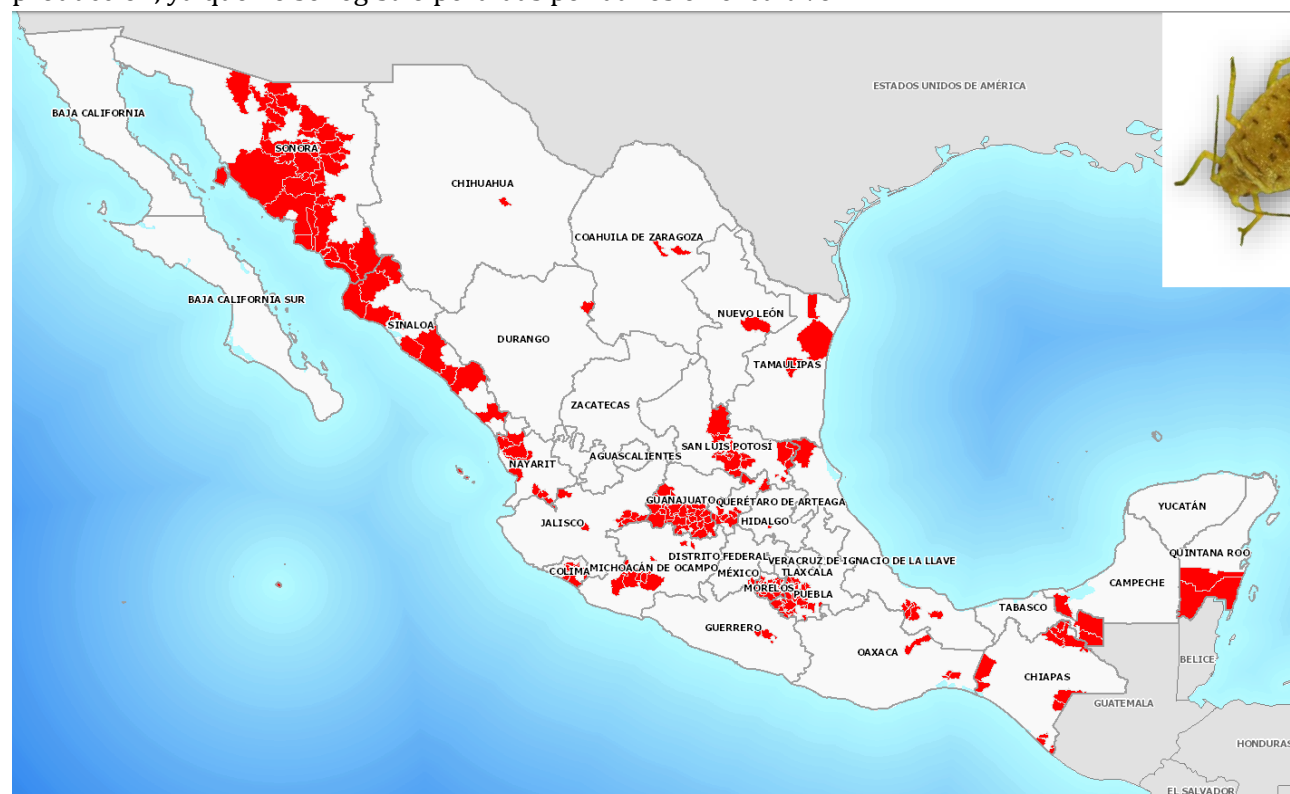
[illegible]

ESTADOS UNIDOS DE AMÉRICA

BAJA CALIFORNIA

SONORA

CHIHUAHUA

COAHUILA DE ZARAGOZA

BAJA CALIFORNIA SUR

NUEVO LEÓN

SINALOA

DURANGO

TAMAULIPAS

ZACATECAS

SAN LUIS POTOSÍ

NAYARIT

AGUASCALIENTES

GUANAJUATO

QUERÉTARO DE ARTEAGA

YUCATÁN

JALISCO

HIDALGO

DISTRITO FEDERAL

VERACRUZ DE IGNACIO DE LA LLAVE

QUINTANA ROO

COLIMA

MICHOACÁN DE OCAMPO

MÉXICO

TLAXCALA

CAMPECHE

MORELOS

PUEBLA

TABASCO

GUERRERO

OAXACA

BELICE

CHIAPAS

GUATEMALA

HONDURAS

EL SALVADOR